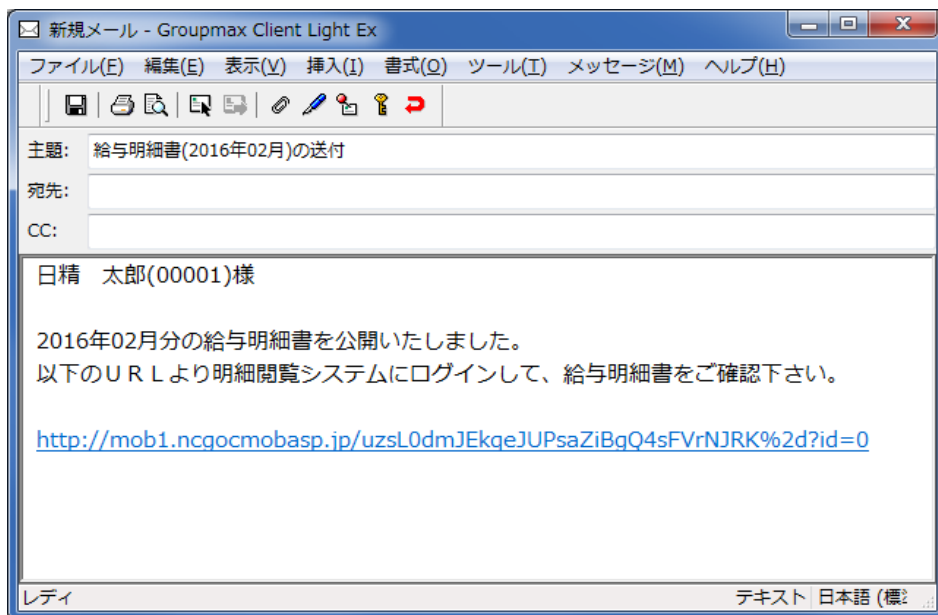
新規メール - Groupmax Client Light Ex

ファイル(F) 編集(E) 表示(V) 挿入(I) 書式(O) ツール(T) メッセージ(M) ヘルプ(H)

主題: 給与明細書(2016年02月)の送付

宛先:

CC:

日精　太郎(00001)様

2016年02月分の給与明細書を公開いたしました。
以下のＵＲＬより明細閲覧システムにログインして、給与明細書をご確認下さい。

http://mob1.ncgocmobasp.jp/uzsL0dmJEkqeJUPsaZiBgQ4sFVrNJRK%2d?id=0

レディ　テキスト　日本語 (標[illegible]